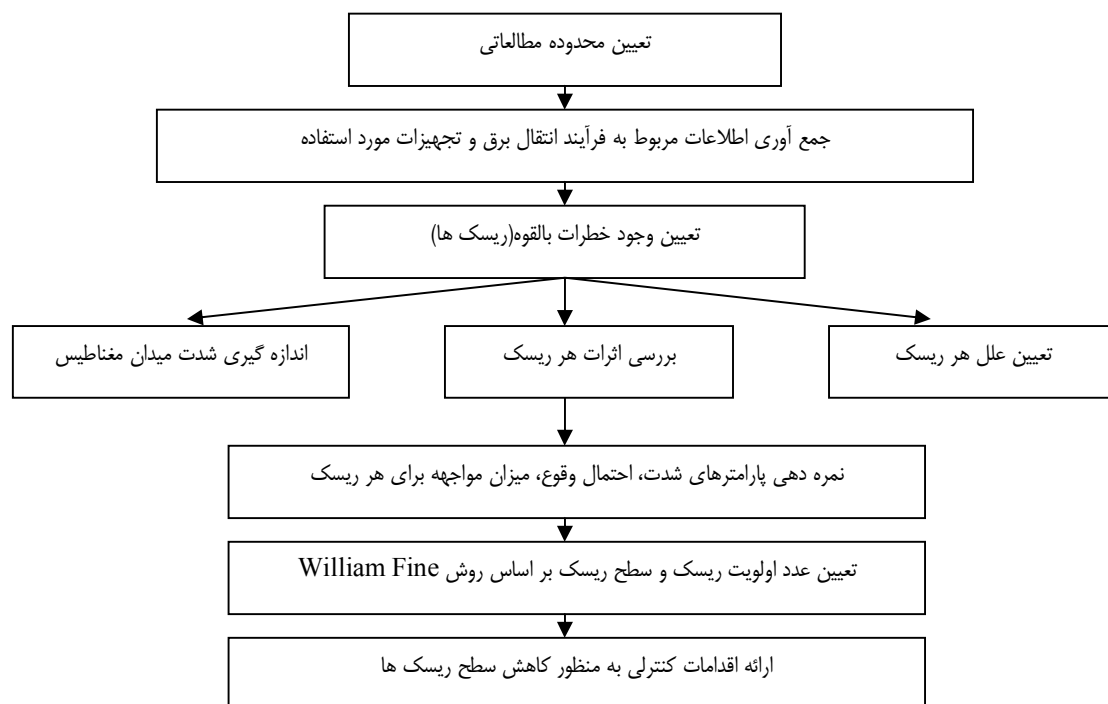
تعیین محدوده مطالعاتی

جمع آوری اطلاعات مربوط به فرآیند انتقال برق و تجهیزات مورد استفاده

تعیین وجود خطرات بالقوه(ریسک ها)

تعیین علل هر ریسک

بررسی اثرات هر ریسک

اندازه گیری شدت میدان مغناطیس

نمره دهی پارامترهای شدت، احتمال وقوع، میزان مواجهه برای هر ریسک

تعیین عدد اولویت ریسک و سطح ریسک بر اساس روش William Fine

ارائه اقدامات کنترلی به منظور کاهش سطح ریسک ها